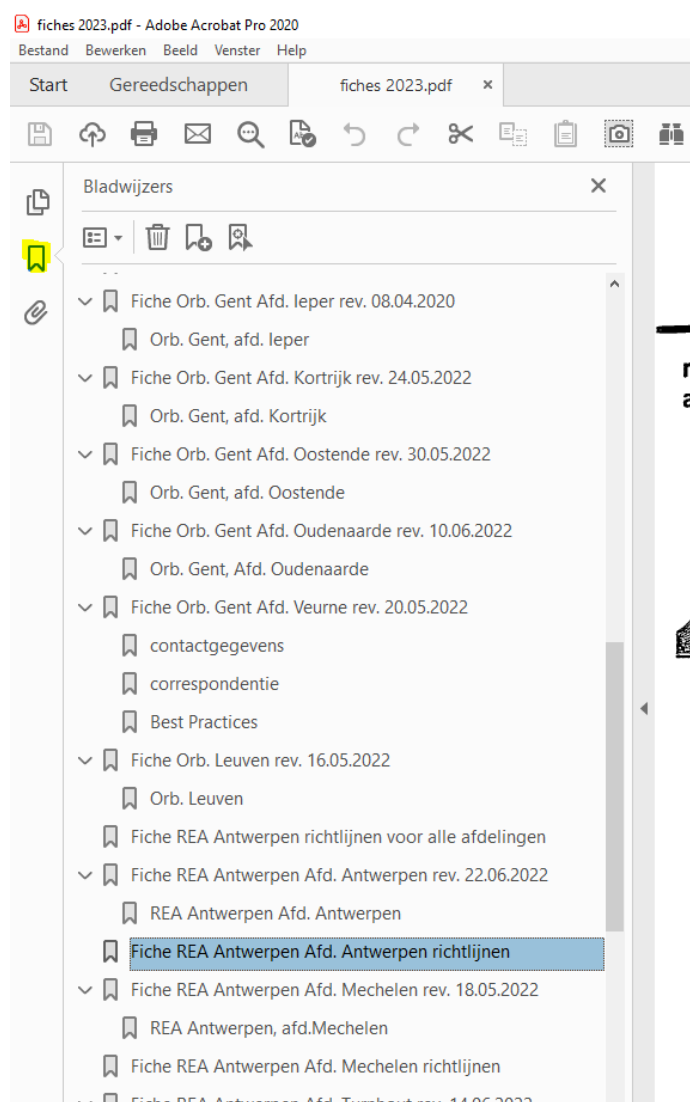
fiches 2023.pdf - Adobe Acrobat Pro 2020
Bestand Bewerken Beeld Venster Help
Start Gereedschappen fiches 2023.pdf ×

Bladwijzers ×

Fiche Orb. Gent Afd. Ieper rev. 08.04.2020
Orb. Gent, afd. Ieper
Fiche Orb. Gent Afd. Kortrijk rev. 24.05.2022
Orb. Gent, afd. Kortrijk
Fiche Orb. Gent Afd. Oostende rev. 30.05.2022
Orb. Gent, afd. Oostende
Fiche Orb. Gent Afd. Oudenaarde rev. 10.06.2022
Orb. Gent, Afd. Oudenaarde
Fiche Orb. Gent Afd. Veurne rev. 20.05.2022
contactgegevens
correspondentie
Best Practices
Fiche Orb. Leuven rev. 16.05.2022
Orb. Leuven
Fiche REA Antwerpen richtlijnen voor alle afdelingen
Fiche REA Antwerpen Afd. Antwerpen rev. 22.06.2022
REA Antwerpen Afd. Antwerpen
Fiche REA Antwerpen Afd. Antwerpen richtlijnen
Fiche REA Antwerpen Afd. Mechelen rev. 18.05.2022
REA Antwerpen, afd.Mechelen
Fiche REA Antwerpen Afd. Mechelen richtlijnen
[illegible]

r
a